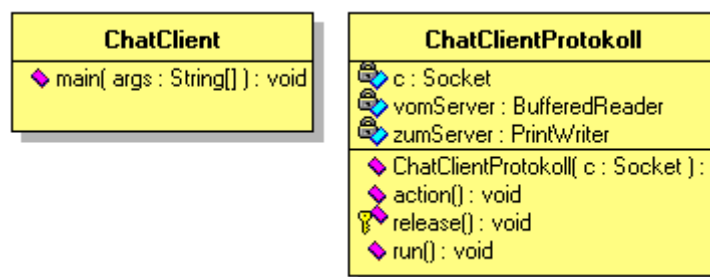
ChatClient

main( args : String[] ) : void

ChatClientProtokoll

c : Socket
vomServer : BufferedReader
zumServer : PrintWriter

ChatClientProtokoll( c : Socket ) :
action() : void
release() : void
run() : void